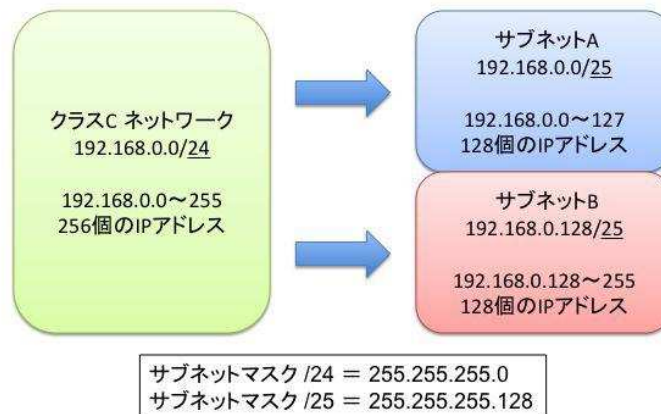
クラスC ネットワーク
192.168.0.0/24

192.168.0.0～255
256個のIPアドレス

サブネットA
192.168.0.0/25

192.168.0.0～127
128個のIPアドレス

サブネットB
192.168.0.128/25

192.168.0.128～255
128個のIPアドレス

サブネットマスク /24 = 255.255.255.0
サブネットマスク /25 = 255.255.255.128